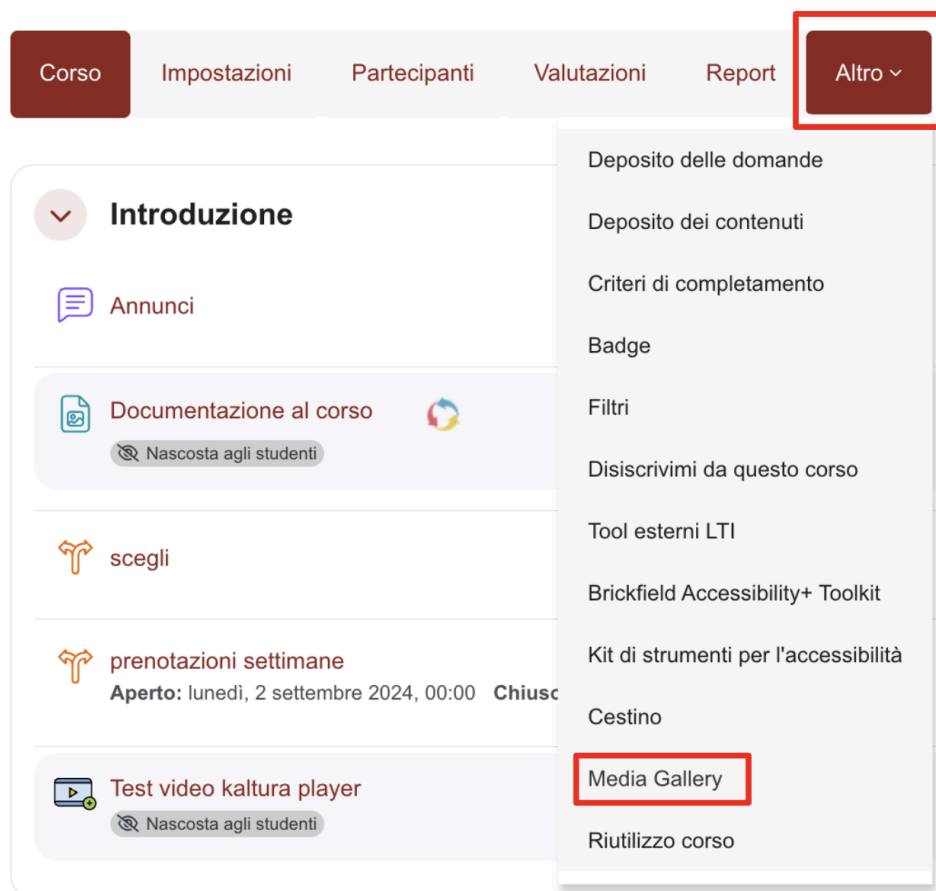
Corso Impostazioni Partecipanti Valutazioni Report Altro

Introduzione

Annunci

Documentazione al corso

Nascosta agli studenti

scegli

prenotazioni settimane

**Aperto:** lunedì, 2 settembre 2024, 00:00 **Chiusc**

Test video kaltura player

Nascosta agli studenti

Deposito delle domande

Deposito dei contenuti

Criteri di completamento

Badge

Filtri

Disiscrivimi da questo corso

Tool esterni LTI

Brickfield Accessibility+ Toolkit

Kit di strumenti per l'accessibilità

Cestino

Media Gallery

Riutilizzo corso